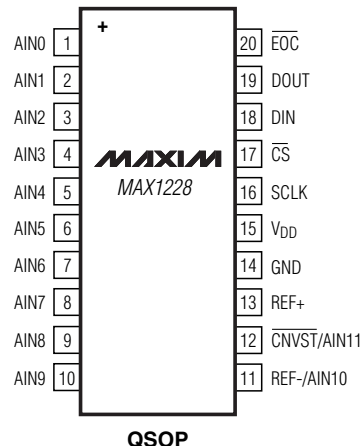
+

AIN0 1
AIN1 2
AIN2 3
AIN3 4
AIN4 5
AIN5 6
AIN6 7
AIN7 8
AIN8 9
AIN9 10

MAXIM
MAX1228

20 $\overline{EOC}$
19 DOUT
18 DIN
17 $\overline{CS}$
16 SCLK
15 $V_{DD}$
14 GND
13 REF+
12 $\overline{CNVST}$/AIN11
11 REF-/AIN10

QSOP